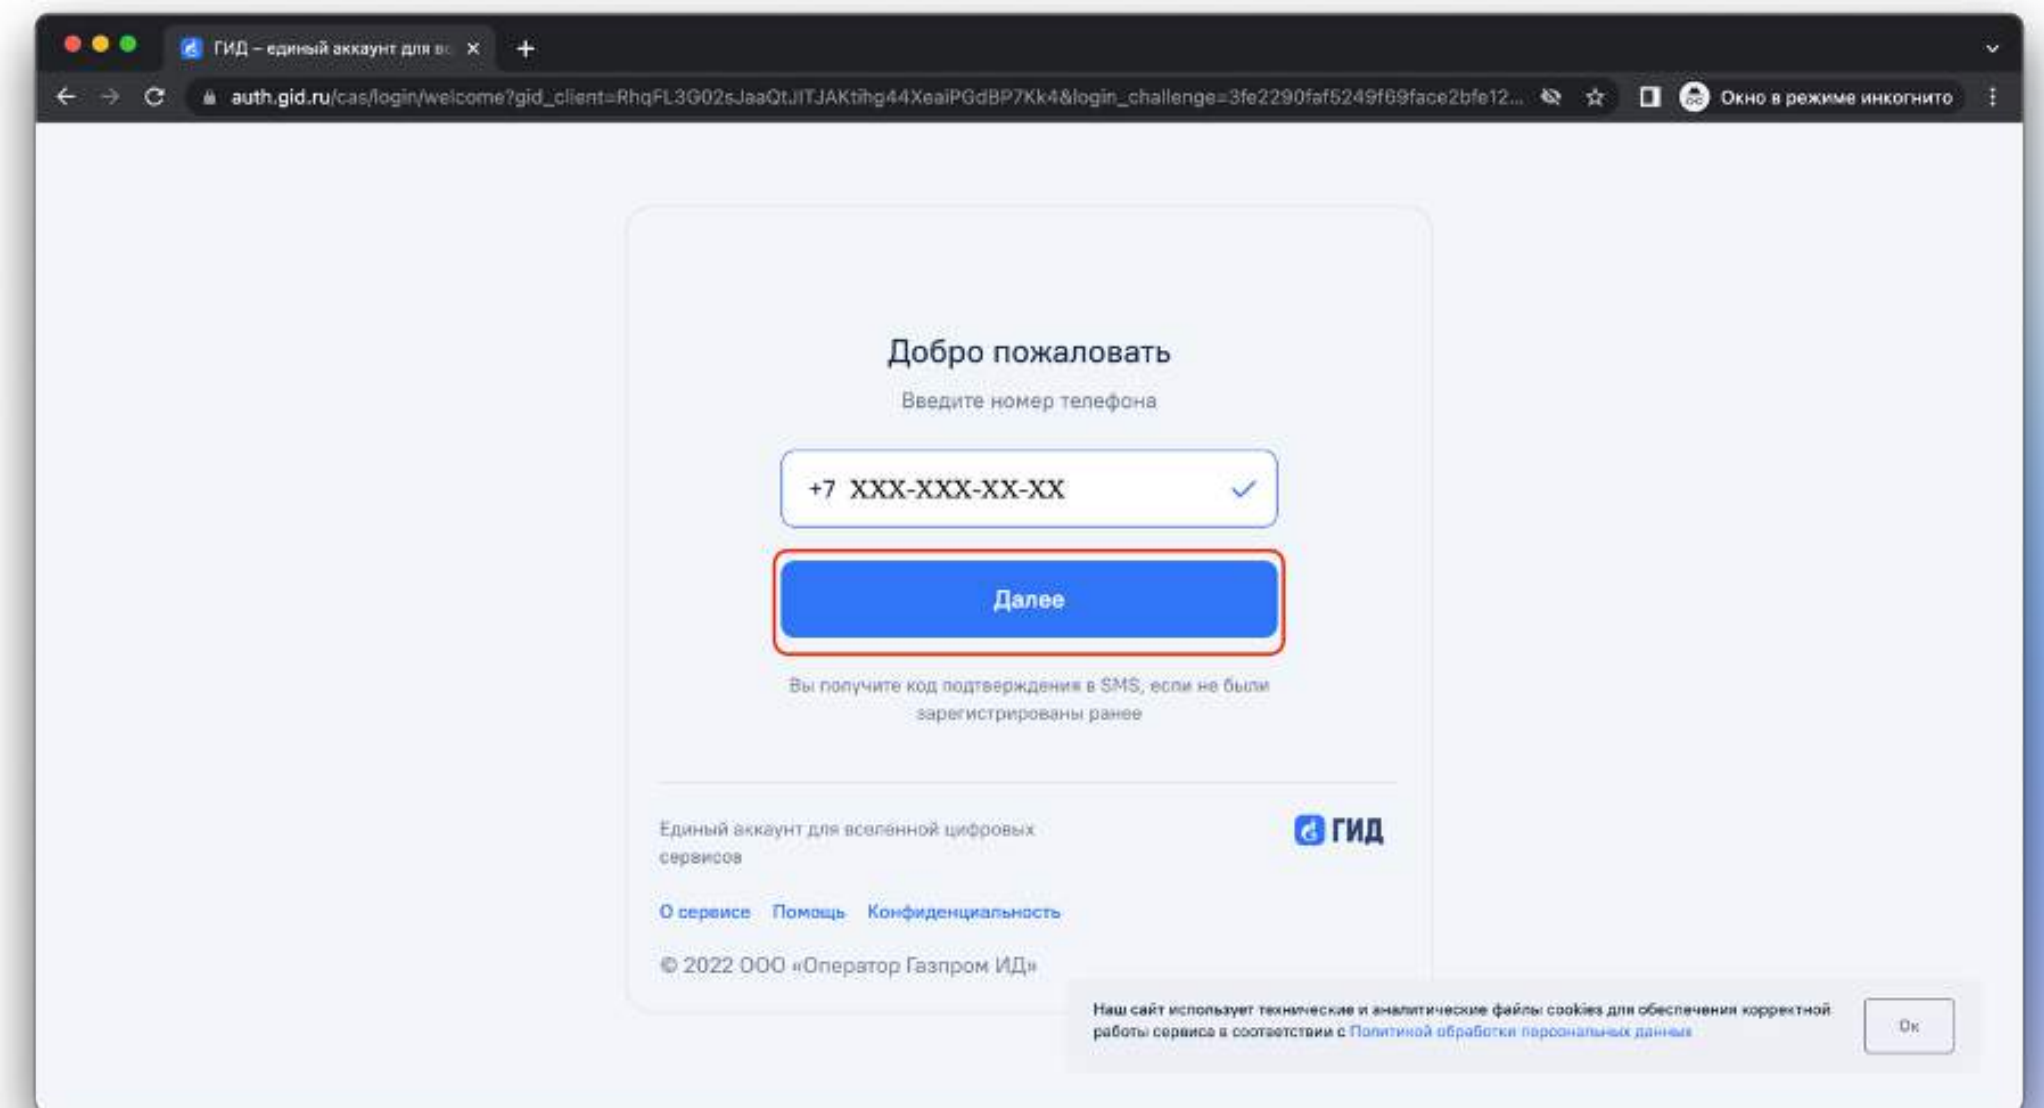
ГИД – единый аккаунт для вс

auth.gid.ru/cas/login/welcome?gid_client=RhqFL3G02sJaaQtJITJAKtihg44XeaiPGdBP7Kk4&login_challenge=3fe2290faf5249f69face2bfe12...

Окно в режиме инкогнито

Добро пожаловать

Введите номер телефона

+7 XXX-XXX-XX-XX

Далее

Вы получите код подтверждения в SMS, если не были зарегистрированы ранее

Единый аккаунт для вселенной цифровых сервисов

ГИД

О сервисе Помощь Конфиденциальность

© 2022 ООО «Оператор Газпром ИД»

Наш сайт использует технические и аналитические файлы cookies для обеспечения корректной работы сервиса в соответствии с Политикой обработки персональных данных

Ок